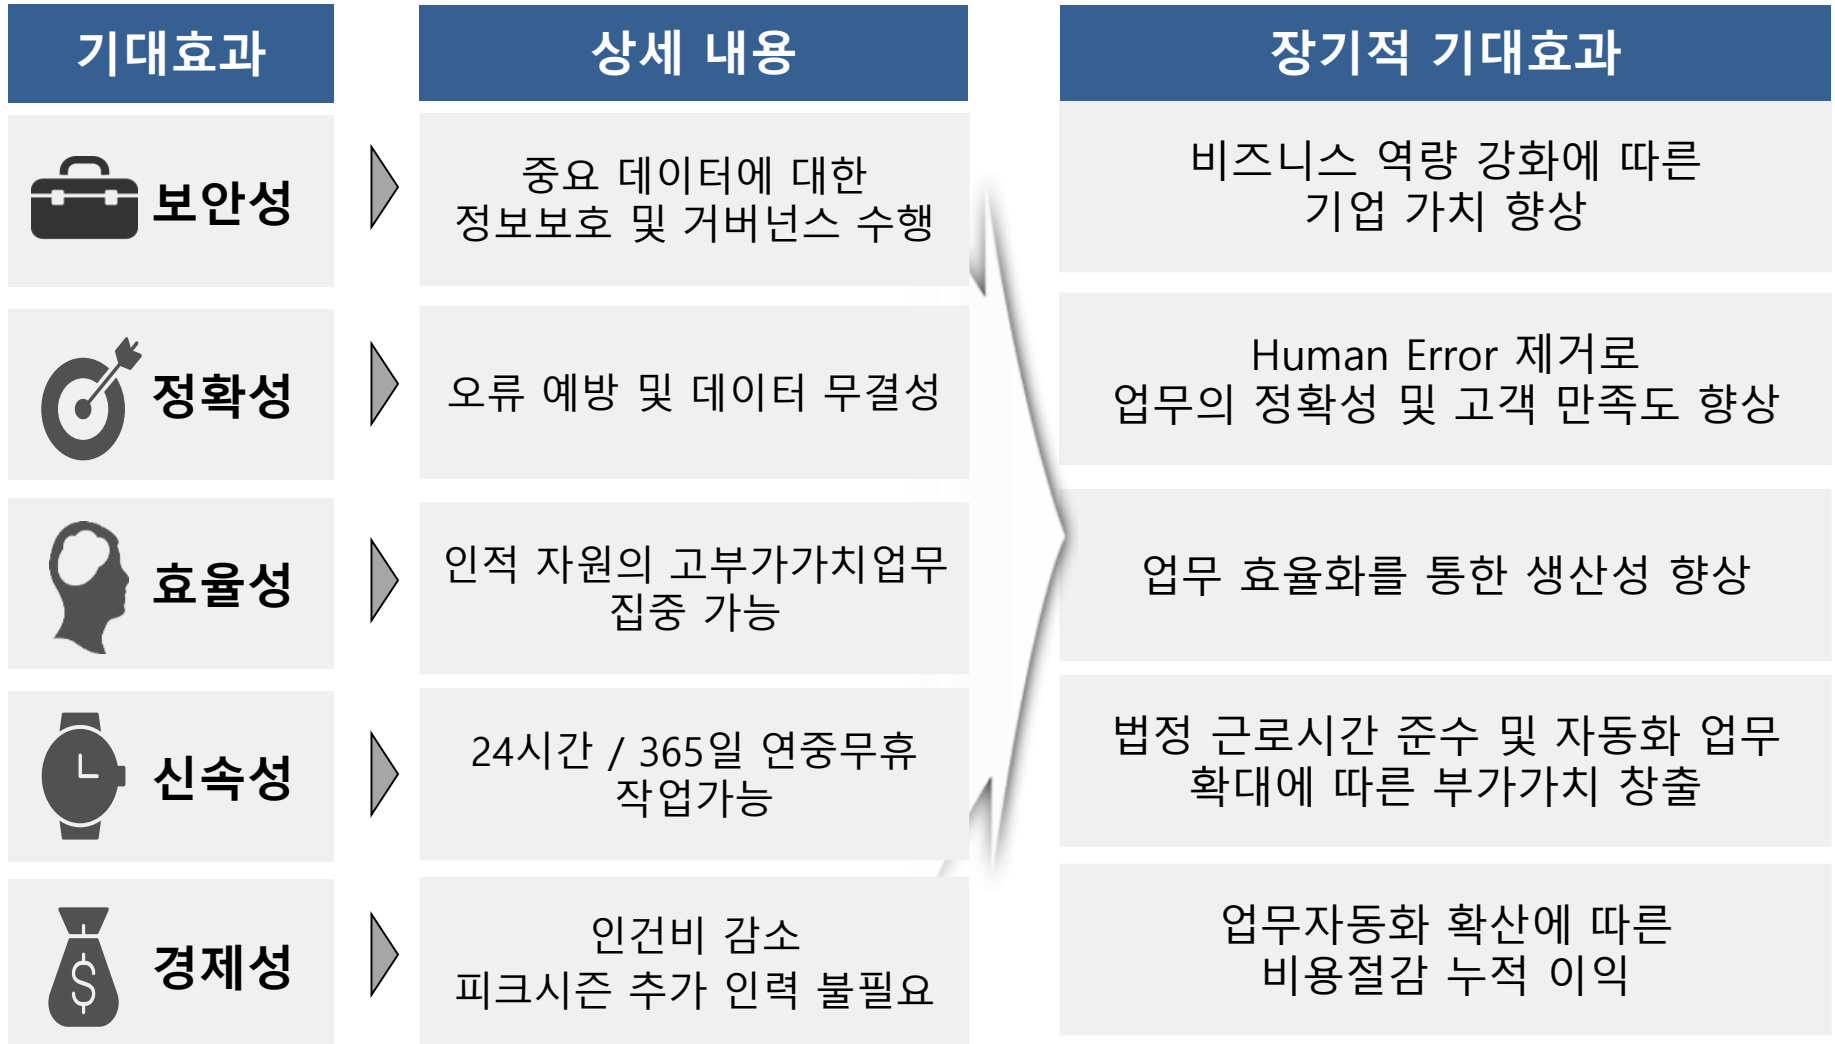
| 기대효과 | 상세 내용 | 장기적 기대효과 |
|---|---|---|
| 보안성 | 중요 데이터에 대한 정보보호 및 거버넌스 수행 | 비즈니스 역량 강화에 따른 기업 가치 향상 |
| 정확성 | 오류 예방 및 데이터 무결성 | Human Error 제거로 업무의 정확성 및 고객 만족도 향상 |
| 효율성 | 인적 자원의 고부가가치업무 집중 가능 | 업무 효율화를 통한 생산성 향상 |
| 신속성 | 24시간 / 365일 연중무휴 작업가능 | 법정 근로시간 준수 및 자동화 업무 확대에 따른 부가가치 창출 |
| 경제성 | 인건비 감소 피크시즌 추가 인력 불필요 | 업무자동화 확산에 따른 비용절감 누적 이익 |